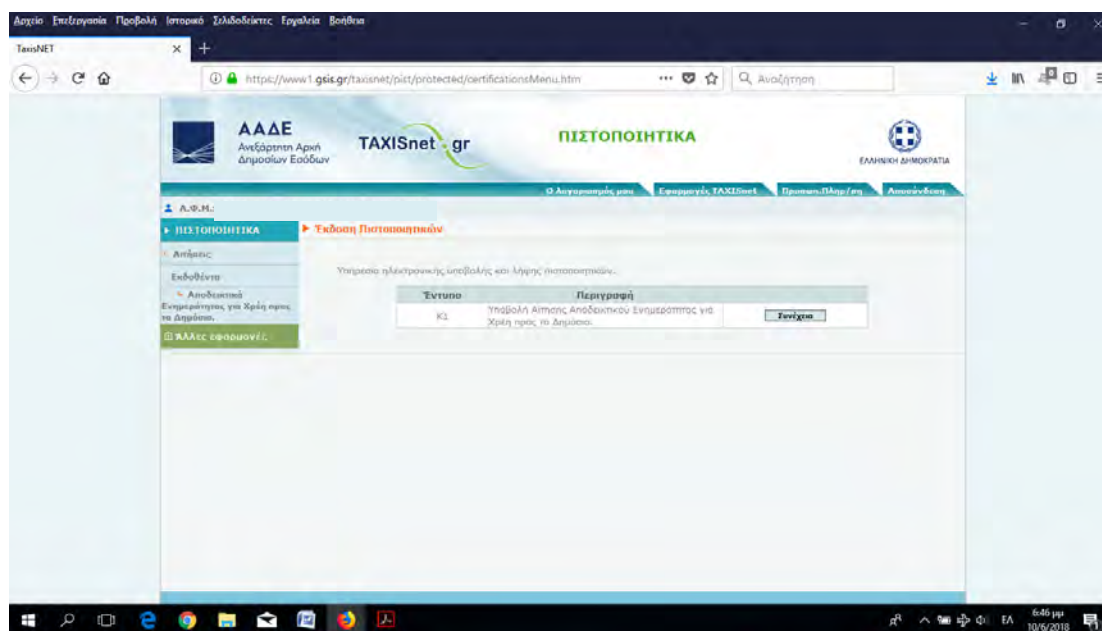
Αρχείο Επεξεργασία Προβολή Ιστορικό Σελιδοδείκτες Εργαλεία Βοήθεια

TaxisNET

https://www1.gsis.gr/taxisnet/pist/protected/certificationsMenu.htm

Αναζήτηση

ΑΑΔΕ
Ανεξάρτητη Αρχή Δημοσίων Εσόδων

TAXISnet.gr

ΠΙΣΤΟΠΟΙΗΤΙΚΑ

ΕΛΛΗΝΙΚΗ ΔΗΜΟΚΡΑΤΙΑ

Ο Λογαριασμός μου | Εφαρμογές TAXISnet | Προσωπ.Πληρ/ση | Αποσύνδεση

Α.Φ.Μ.:

ΠΙΣΤΟΠΟΙΗΤΙΚΑ

Αιτήσεις

Εκδοθέντα

Αποδεικτικό Ενημερότητας για Χρέη προς το Δημόσιο.

Άλλες εφαρμογές

Έκδοση Πιστοποιητικών

Υπηρεσία ηλεκτρονικής υποβολής και λήψης πιστοποιητικών.

| Έντυπο | Περιγραφή | |
|---|---|---|
| Κ1 | Υποβολή Αίτησης Αποδεικτικού Ενημερότητας για Χρέη προς το Δημόσιο. | Συνέχεια |

ΕΛ 6:46 μμ 10/6/2018